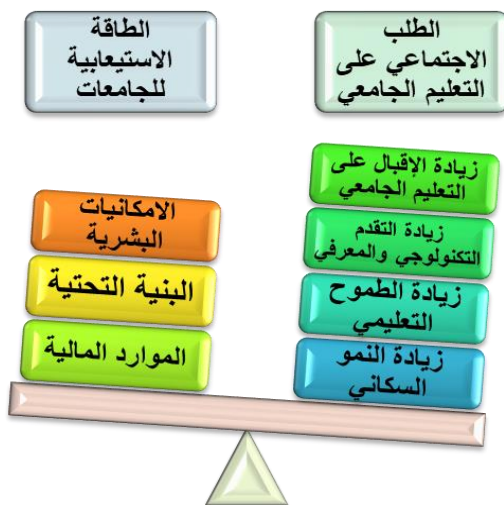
الطلب الاجتماعي على التعليم الجامعي

الطاقة الاستيعابية للجامعات

زيادة الإقبال على التعليم الجامعي

زيادة التقدم التكنولوجي والمعرفي

زيادة الطموح التعليمي

زيادة النمو السكاني

الامكانيات البشرية

البنية التحتية

الموارد المالية